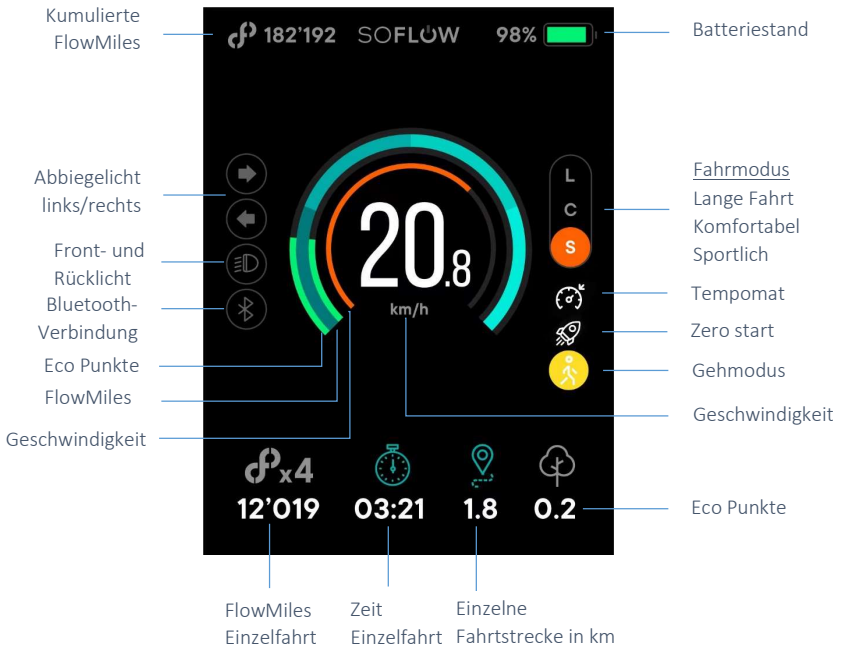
Kumulierte FlowMiles

182'192 SOFLOW 98%

Batteriestand

Abbiegelicht links/rechts

Front- und Rücklicht

Bluetooth-Verbindung

Eco Punkte

FlowMiles

Geschwindigkeit

L
C
S

Fahrmodus
Lange Fahrt
Komfortabel
Sportlich

20.8
km/h

Tempomat

Zero start

Gehmodus

Geschwindigkeit

x4
12'019

03:21

1.8

0.2

Eco Punkte

FlowMiles Einzelfahrt

Zeit Einzelfahrt

Einzelne Fahrtstrecke in km